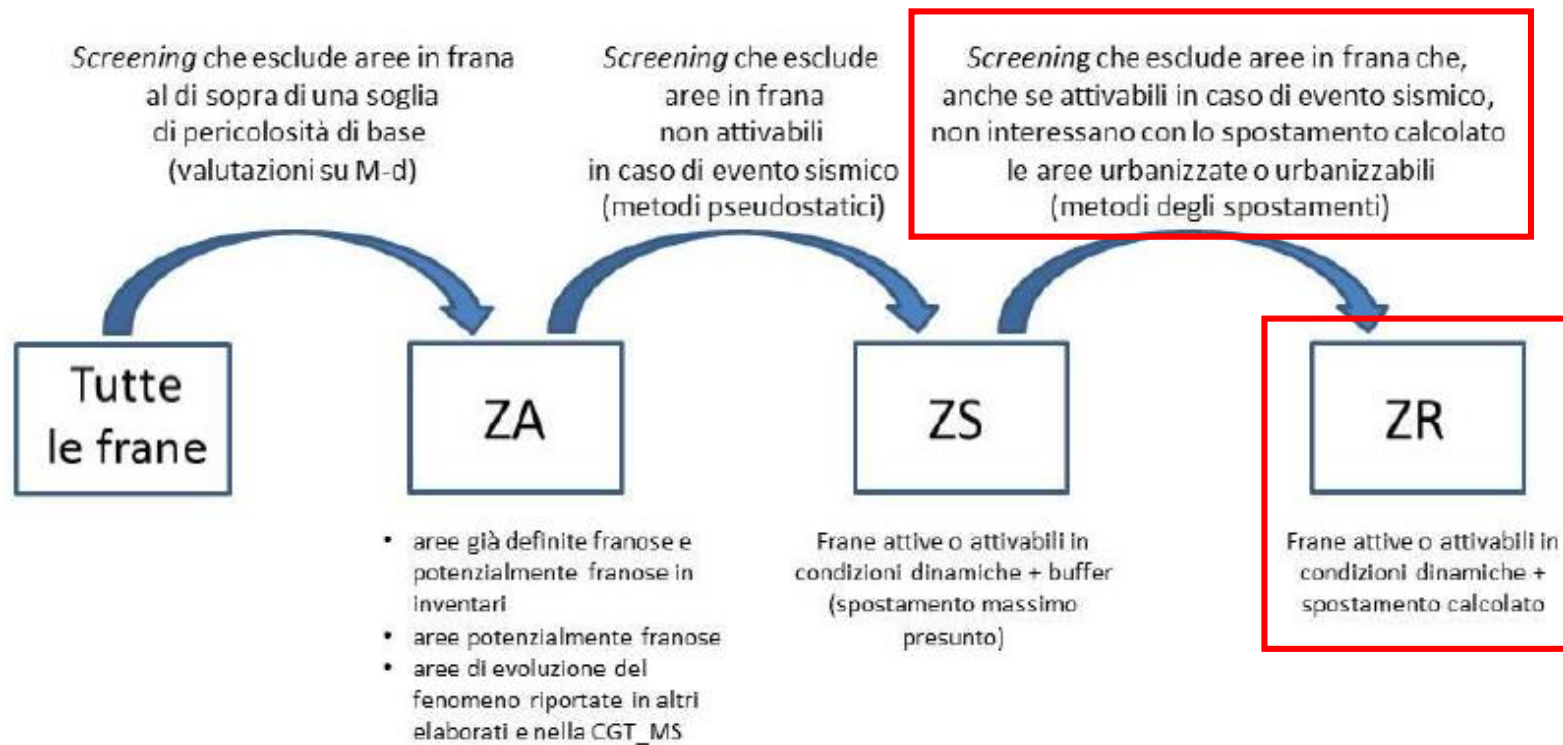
Screening che esclude aree in frana al di sopra di una soglia di pericolosità di base (valutazioni su M-d)

Screening che esclude aree in frana non attivabili in caso di evento sismico (metodi pseudostatici)

Screening che esclude aree in frana che, anche se attivabili in caso di evento sismico, non interessano con lo spostamento calcolato le aree urbanizzate o urbanizzabili (metodi degli spostamenti)

Tutte le frane

ZA

ZS

ZR

- aree già definite franose e potenzialmente franose in inventari
- aree potenzialmente franose
- aree di evoluzione del fenomeno riportate in altri elaborati e nella CGT_MS

Frane attive o attivabili in condizioni dinamiche + buffer (spostamento massimo presunto)

Frane attive o attivabili in condizioni dinamiche + spostamento calcolato